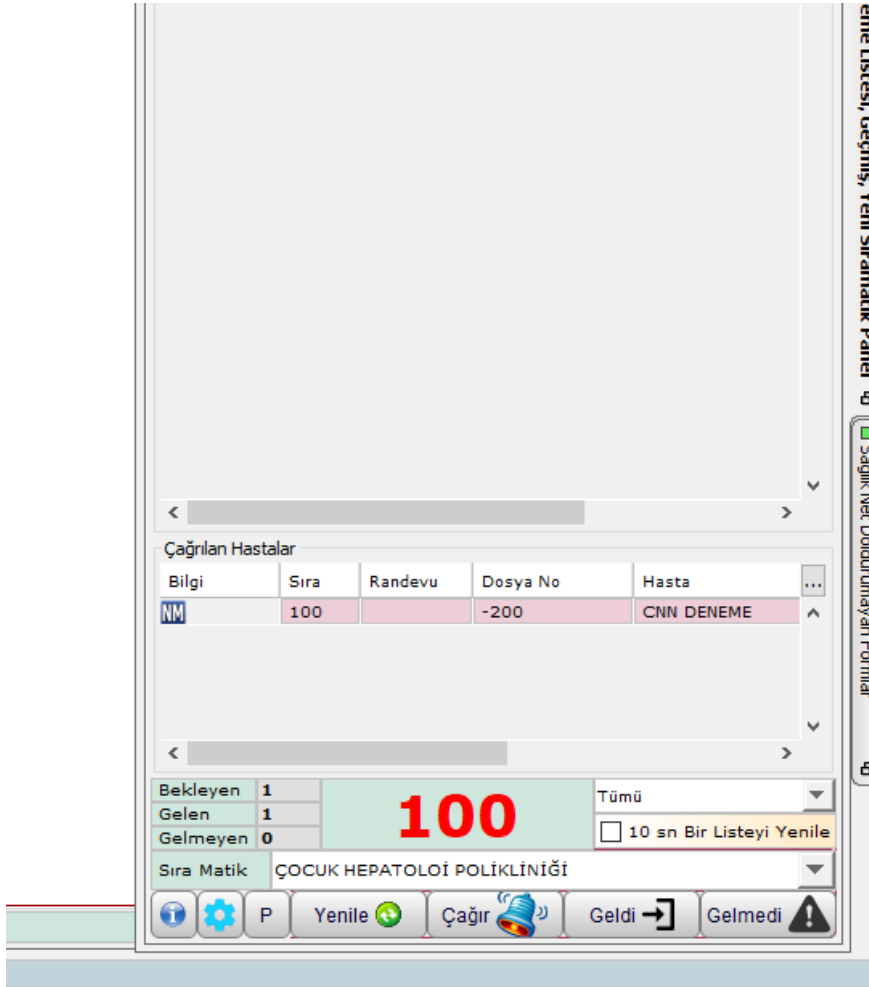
eme Listesi, Geçmiş, Yeni Sıramatik Panel

Sağlık Net Doldurulmayan Formlar

Çağrılan Hastalar

| Bilgi | Sıra | Randevu | Dosya No | Hasta |
|---|---|---|---|---|
| NM | 100 | | -200 | CNN DENEME |

Bekleyen 1
Gelen 1
Gelmeyen 0

100

Tümü

10 sn Bir Listeyi Yenile

Sıra Matik ÇOCUK HEPATOLOİ POLİKLİNİĞİ

P Yenile Çağır Geldi Gelmedi